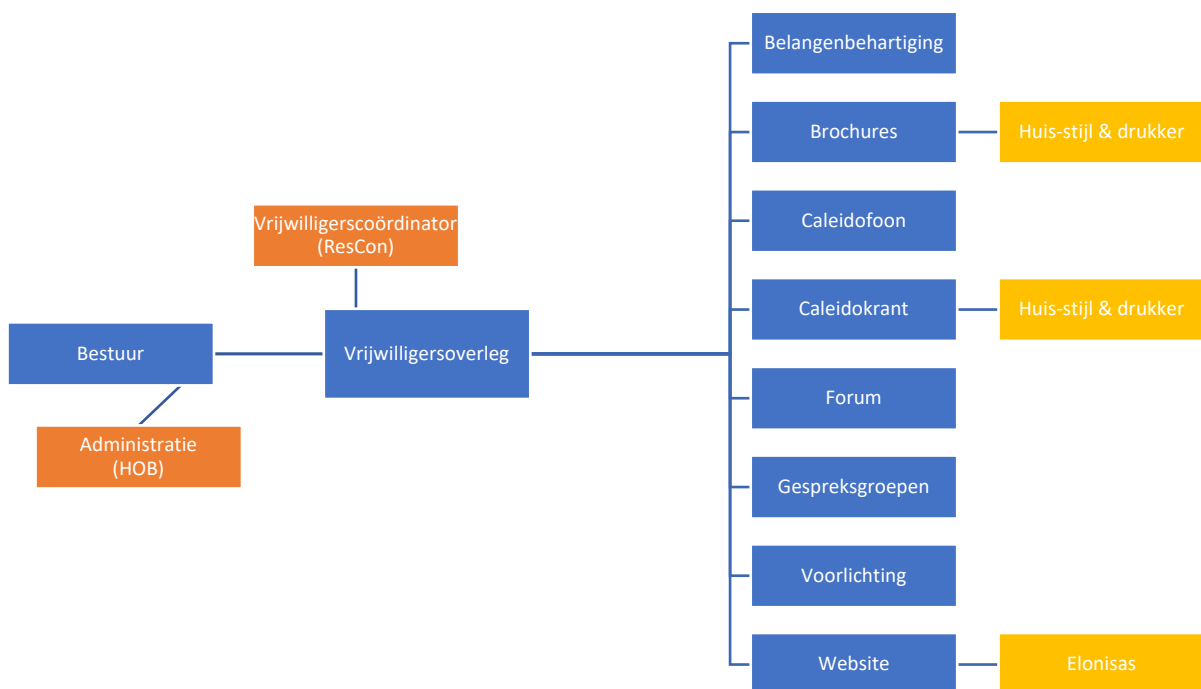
Vrijwilligerscoördinator (ResCon)

Bestuur

Vrijwilligersoverleg

Administratie (HOB)

Belangenbehartiging

Brochures

Huis-stijl & drukker

Caleidofoon

Caleidokrant

Huis-stijl & drukker

Forum

Gespreksgroepen

Voorlichting

Website

Elonisas